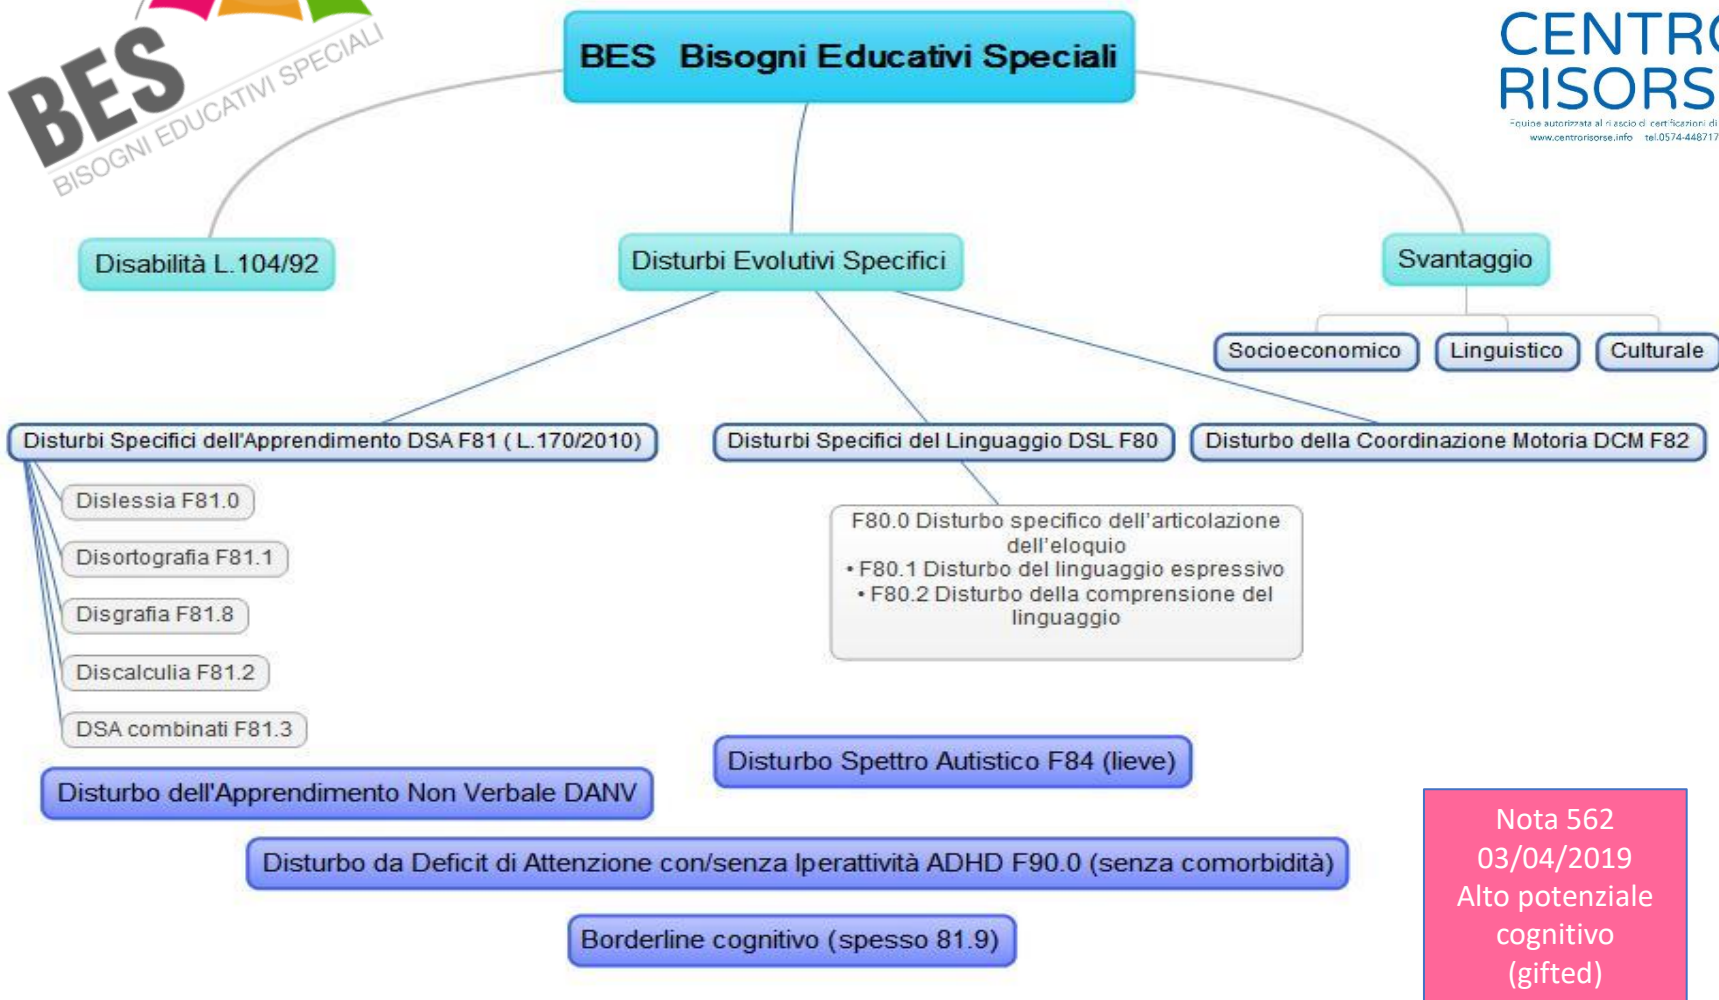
BES
BISOGNI EDUCATIVI SPECIALI

BES Bisogni Educativi Speciali

CENTR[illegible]
RISORS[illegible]
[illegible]
www.centrorisorse.info tel.0574-448717

Disabilità L.104/92

Disturbi Evolutivi Specifici

Svantaggio

Socioeconomico
Linguistico
Culturale

Disturbi Specifici dell'Apprendimento DSA F81 ( L.170/2010)
Dislessia F81.0
Disortografia F81.1
Disgrafia F81.8
Discalculia F81.2
DSA combinati F81.3

Disturbi Specifici del Linguaggio DSL F80
F80.0 Disturbo specifico dell'articolazione dell'eloquio
• F80.1 Disturbo del linguaggio espressivo
• F80.2 Disturbo della comprensione del linguaggio

Disturbo della Coordinazione Motoria DCM F82

Disturbo Spettro Autistico F84 (lieve)

Disturbo dell'Apprendimento Non Verbale DANV

Disturbo da Deficit di Attenzione con/senza Iperattività ADHD F90.0 (senza comorbidità)

Borderline cognitivo (spesso 81.9)

Nota 562
03/04/2019
Alto potenziale cognitivo
(gifted)